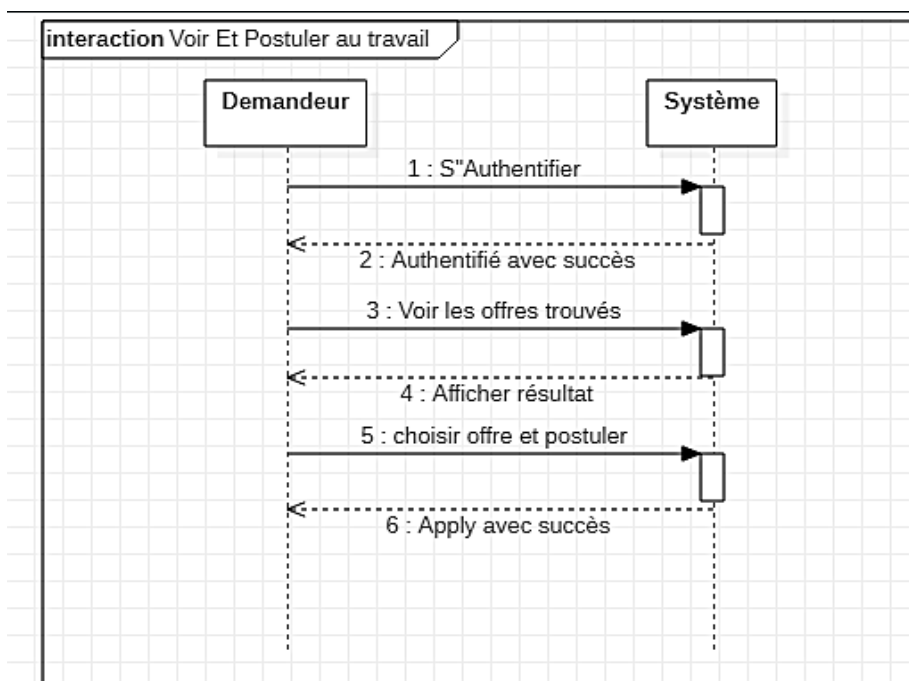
interaction Voir Et Postuler au travail

Demandeur

Système

1 : S"Authentifier

2 : Authentifié avec succès

3 : Voir les offres trouvés

4 : Afficher résultat

5 : choisir offre et postuler

6 : Apply avec succès